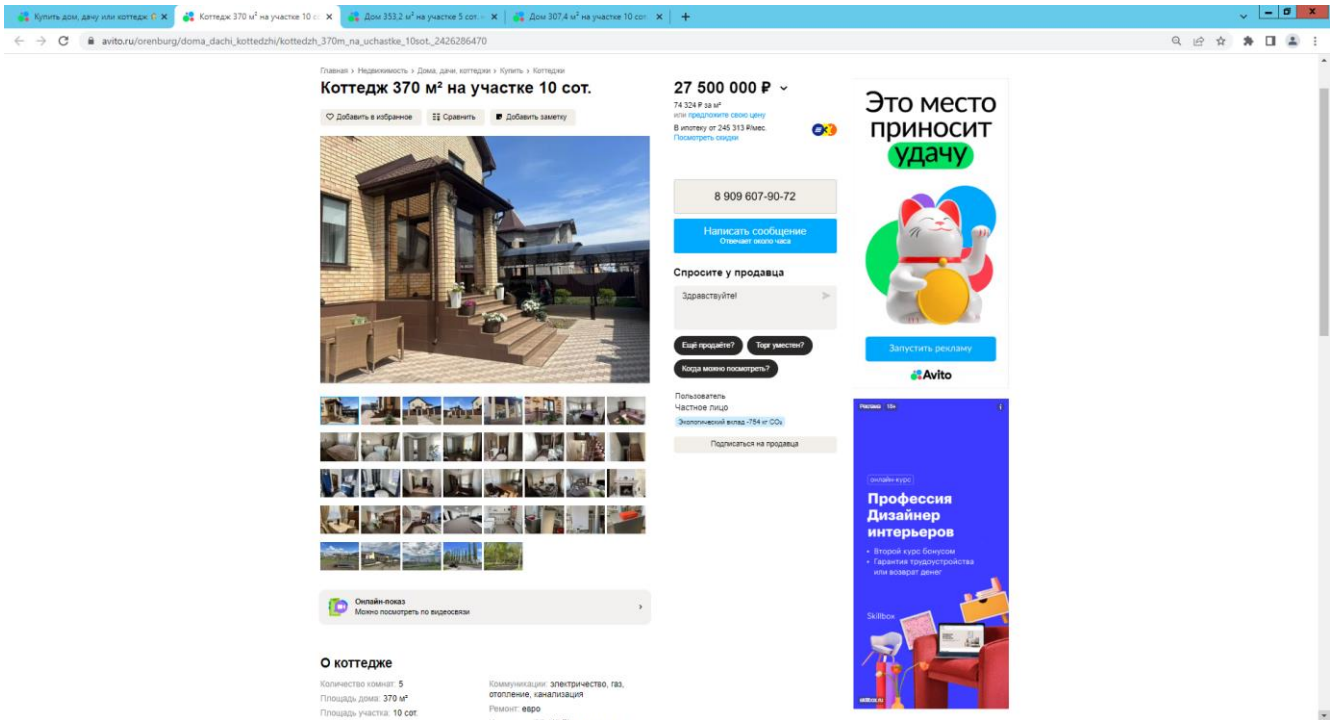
Купить дом, дачу или коттедж | ×
Коттедж 370 м² на участке 10 со ×
Дом 353,2 м² на участке 5 сот. ×
Дом 307,4 м² на участке 10 сот ×
+

avito.ru/orenburg/doma_dachi_kottedzhi/kottedzh_370m_na_uchastke_10sot._2426286470

Главная › Недвижимость › Дома, дачи, коттеджи › Купить › Коттеджи

Коттедж 370 м² на участке 10 сот.

Добавить в избранное | Сравнить | Добавить заметку

27 500 000 ₽

74 324 ₽ за м²
или предложите свою цену

В ипотеку от 245 313 ₽/мес.
Посмотреть скидки

8 909 607-90-72

Написать сообщение
Отвечает около часа

Спросите у продавца

Здравствуйте!

Ещё продаёте? | Торг уместен? | Когда можно посмотреть?

Пользователь
Частное лицо
Экологический вклад -754 кг $CO_2$

Подписаться на продавца

Онлайн-показ
Можно посмотреть по видеосвязи

О коттедже

Количество комнат: 5
Площадь дома: 370 м²
Площадь участка: 10 сот.

Коммуникации: электричество, газ, отопление, канализация
Ремонт: евро

Это место приносит удачу

Запустить рекламу

Avito

Реклама 18+

онлайн-курс

Профессия Дизайнер интерьеров

• Второй курс бонусом
• Гарантия трудоустройства или возврат денег

Skillbox

skillbox.ru